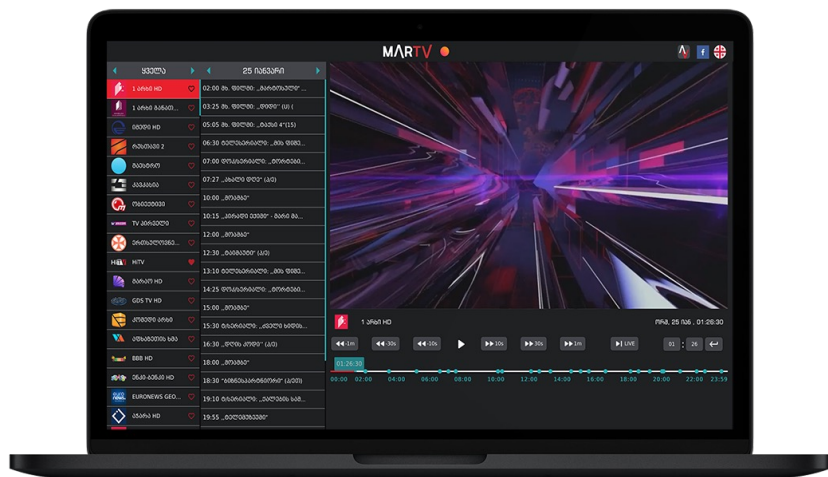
MARTV

ყველა

1 არხი HD
1 არხი მუსიკა...
იმედი HD
რუსთავი 2
მაესტრო
კავკასია
ოპოზიცია
TV პირველი
ერთსულოვნება...
HiTV
მარაო HD
GDS TV HD
კომედი არხი
ამბავების სახე
BBB HD
ნაცი-ბეიბი HD
EURONEWS GEO...
აჭარა HD

25 იანვარი

02:00 მხ. ფილმი: „მარათონელი" ...
03:25 მხ. ფილმი: „ლოდი" (II) (
05:05 მხ. ფილმი: „მაცნე 4"(15)
06:30 დოკუმენტური: „...მის ფილმ...
07:00 დოკუმენტური: „...ორკესტრ...
07:27 „...აკლი დღე" (ა/ტ)
10:00 „მოამბე"
10:15 „...გზიანი ივნისი" - მარი მა...
12:00 „მოამბე"
12:30 „...ვალიოსი" (ა/ტ)
13:10 დოკუმენტური: „...მის ფილმ...
14:25 დოკუმენტური: „...ორკესტრ...
15:00 „მოამბე"
15:30 ტოკშოუ: „...ველი ხალხი...
16:30 „...დღის არხი" (ა/ტ)
18:00 „მოამბე"
18:30 „...ნინიძე/გარეთთებლი" (ა/ტ)
19:10 ტოკშოუ: „...ვალტის სამ...
19:55 „...ფილმუბუნი"

1 არხი HD
ორშ, 25 იან. , 01:26:30

-1m -30s -10s 10s 30s 1m LIVE 01 : 26

01:26:30
00:00 02:00 04:00 06:00 08:00 10:00 12:00 14:00 16:00 18:00 20:00 22:00 23:59